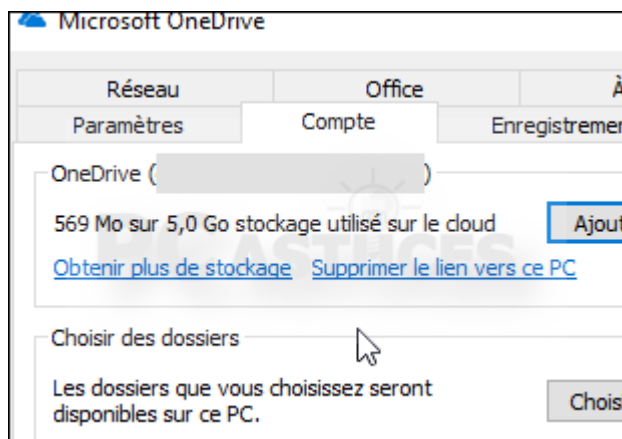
Microsoft OneDrive

Réseau | Office | À
Paramètres | Compte | Enregistremer

OneDrive ([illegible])

569 Mo sur 5,0 Go stockage utilisé sur le cloud

Ajout

Obtenir plus de stockage Supprimer le lien vers ce PC

PC ASTUCES

Choisir des dossiers

Les dossiers que vous choisissez seront disponibles sur ce PC.

Chois